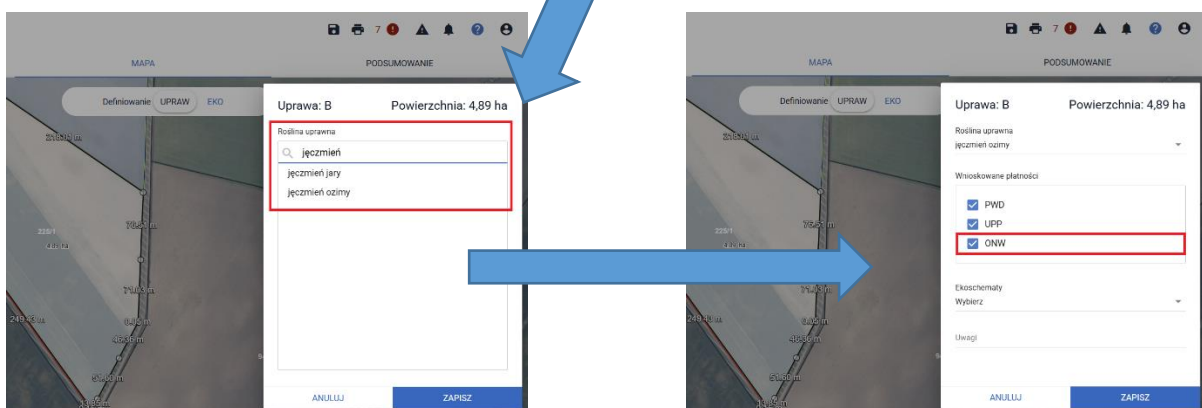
7

MAPA

PODSUMOWANIE

Definiowanie UPRAW EKO

Uprawa: B

Powierzchnia: 4,89 ha

Roślina uprawna

jęczmień

jęczmień jary

jęczmień ozimy

ANULUJ

ZAPISZ

7

MAPA

PODSUMOWANIE

Definiowanie UPRAW EKO

Uprawa: B

Powierzchnia: 4,89 ha

Roślina uprawna

jęczmień ozimy

Wnioskowane płatności

PWD

UPP

ONW

Ekoschematy

Wybierz

Uwagi

ANULUJ

ZAPISZ